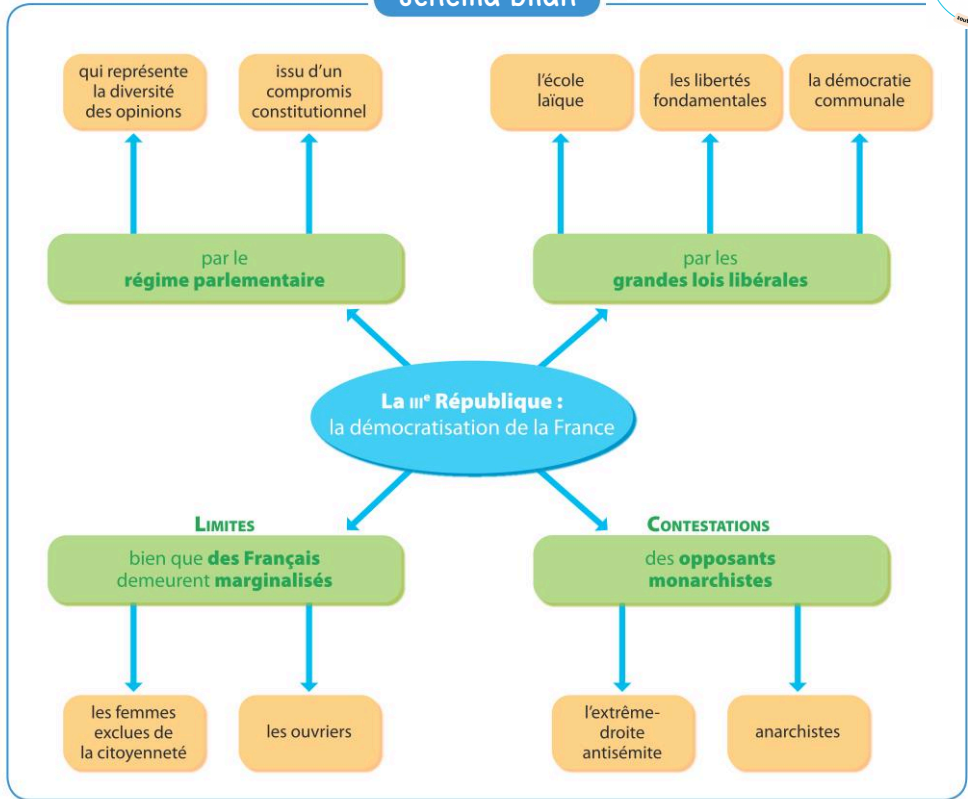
Schéma Bilan

qui représente la diversité des opinions

issu d'un compromis constitutionnel

l'école laïque

les libertés fondamentales

la démocratie communale

par le **régime parlementaire**

par les **grandes lois libérales**

**La IIIe République :** la démocratisation de la France

LIMITES

bien que **des Français** demeurent **marginalisés**

CONTESTATIONS

des **opposants monarchistes**

les femmes exclues de la citoyenneté

les ouvriers

l'extrême-droite antisémite

anarchistes